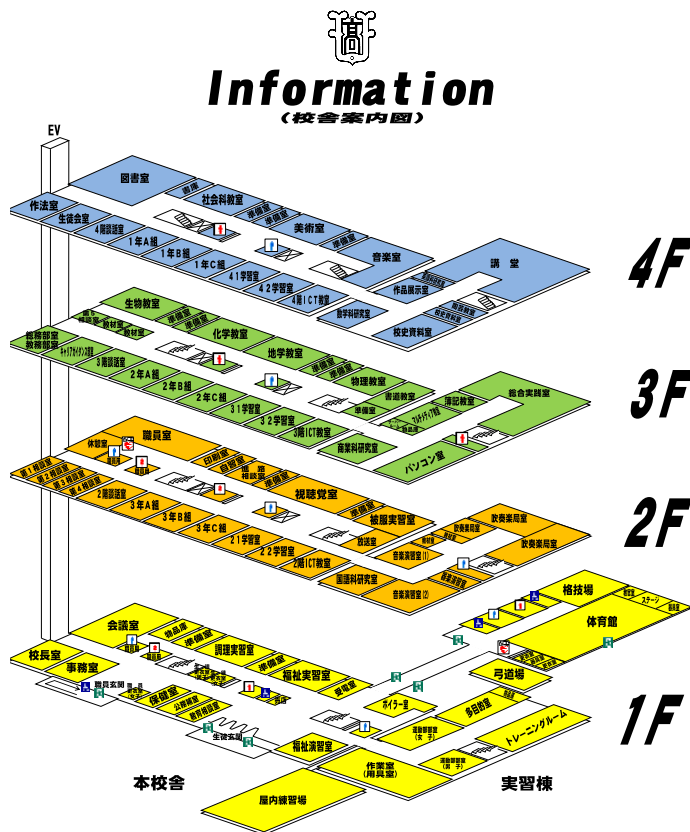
Information
（校舎案内図）

EV

4F
図書室
書庫
社会科教室
作法室
生徒会室
準備室
美術室
4階談話室
1年A組
準備室
1年B組
音楽室
1年C組
講堂
41学習室
42学習室
4階ICT教室
作品展示室
数学科研究室
校史資料室

3F
生物教室
準備室
化学教室
総務部室
教務部室
キャリアサポートセンター
3階談話室
2年A組
地学教室
2年B組
準備室
2年C組
物理教室
31学習室
32学習室
準備室
3階ICT教室
商業科研究室
簿記教室
総合実習室
パソコン室

2F
職員室
体育室
印刷室
視聴覚室
2階談話室
3年A組
3年B組
3年C組
21学習室
22学習室
2階ICT教室
被服実習室
放送室
国語科研究室
音楽演習室(1)
音楽演習室(2)
吹奏楽局室
吹奏楽局室

1F
会議室
物品庫
校長室
事務室
準備室
調理実習室
準備室
福祉実習室
保健室
生徒玄関
福祉演習室
ボイラー室
格技場
体育館
ステージ
弓道場
多目的室
トレーニングルーム
作業室
(用具室)
屋内練習場
本校舎
実習棟